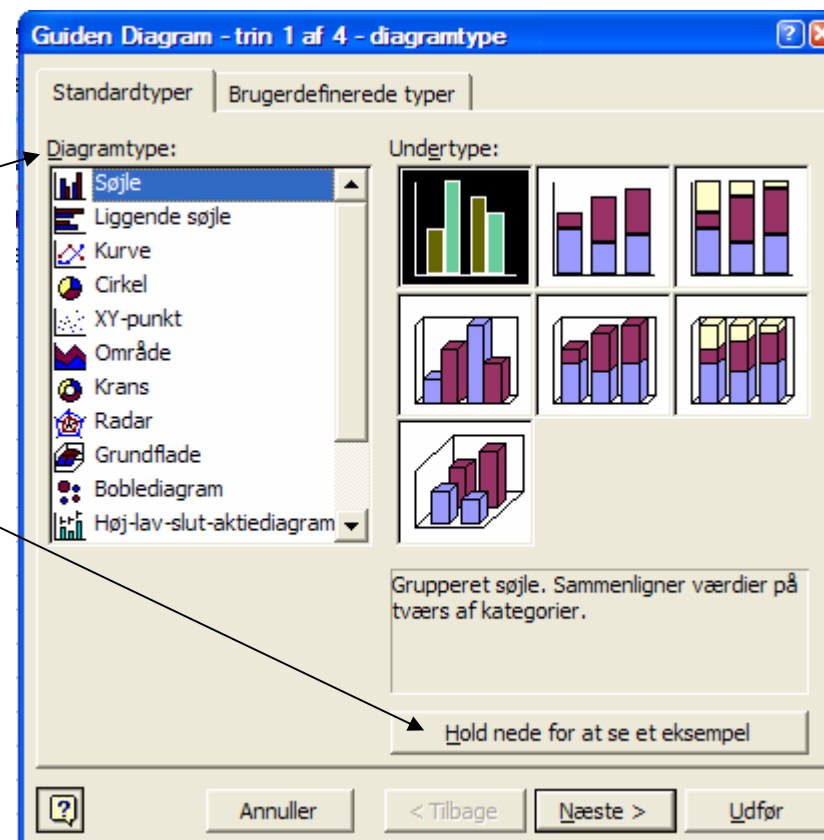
Guiden Diagram - trin 1 af 4 - diagramtype

Standardtyper | Brugerdefinerede typer

Diagramtype:
Søjle
Liggende søjle
Kurve
Cirkel
XY-punkt
Område
Krans
Radar
Grundflade
Boblediagram
Høj-lav-slut-aktiediagram

Undertype:

Grupperet søjle. Sammenligner værdier på tværs af kategorier.

Hold nede for at se et eksempel

Annuller
< Tilbage
Næste >
Udfør